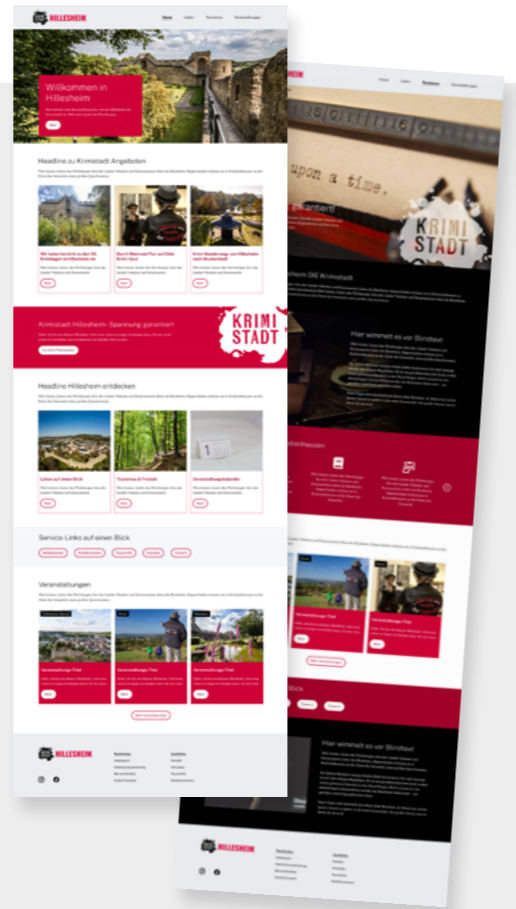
HILLESHEIM

Home Leben Tourismus Veranstaltungen

Willkommen in Hillesheim

Headline zu Krimistadt Angeboten

Krimistadt Hillesheim- Spannung garantiert

KRIMI STADT

Headline Hillesheim entdecken

Leben auf einen Blick

Tourismus & Freizeit

Veranstaltungskalender

Service-Links auf einen Blick

Veranstaltungen

Veranstaltungs-Titel

Veranstaltungs-Titel

Veranstaltungs-Titel

HILLESHEIM

upon a time.

KRIMI STADT

Hier wimmelt es vor Blindtext

Veranstaltungs-Titel

Veranstaltungs-Titel

Hier wimmelt es vor Blindtext

HILLESHEIM